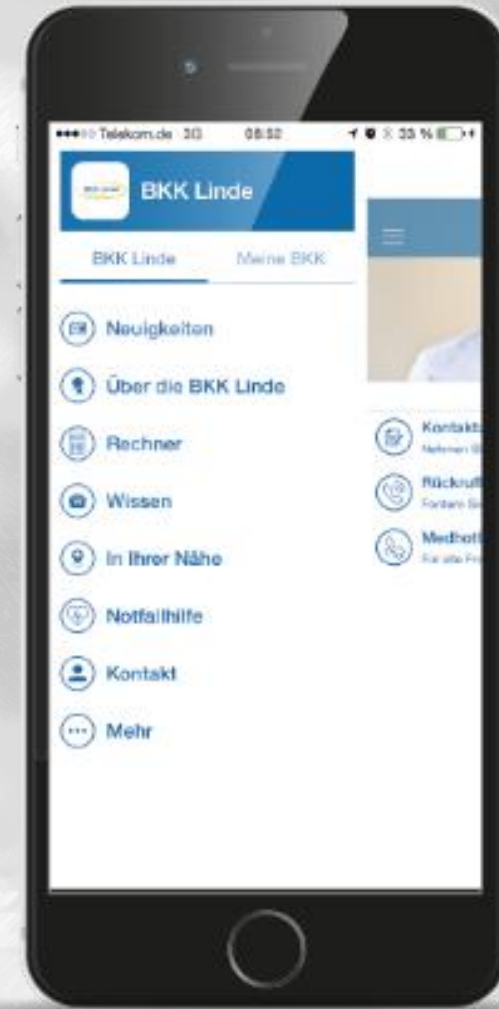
●●●○○ Telekom.de 3G 08:52 33 %

BKK Linde

BKK Linde Meine BKK

Neuigkeiten

Über die BKK Linde

Rechner

Wissen

In Ihrer Nähe

Notfallhilfe

Kontakt

Mehr

Kontakt

Nehmen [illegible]

Rückruf

Fordern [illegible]

Medhot

Für alle Fr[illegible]